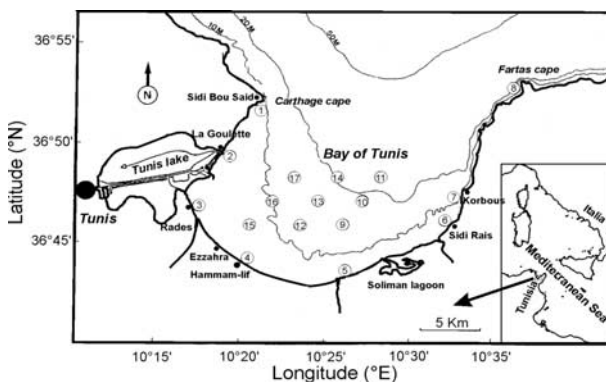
36°55'
36°50'
36°45'
Latitude (°N)
10°15'
10°20'
10°25'
10°30'
10°35'
Longitude (°E)
10M
20M
50M
N
Sidi Bou Said
Carthage cape
Fartas cape
La Goulette
Tunis lake
Bay of Tunis
Tunis
Rades
Ezzahra
Hammam-lif
Korbous
Sidi Rais
Soliman lagoon
5 Km
Italia
Tunisia
Mediterranean Sea
1
2
3
4
5
6
7
8
9
10
11
12
13
14
15
16
17